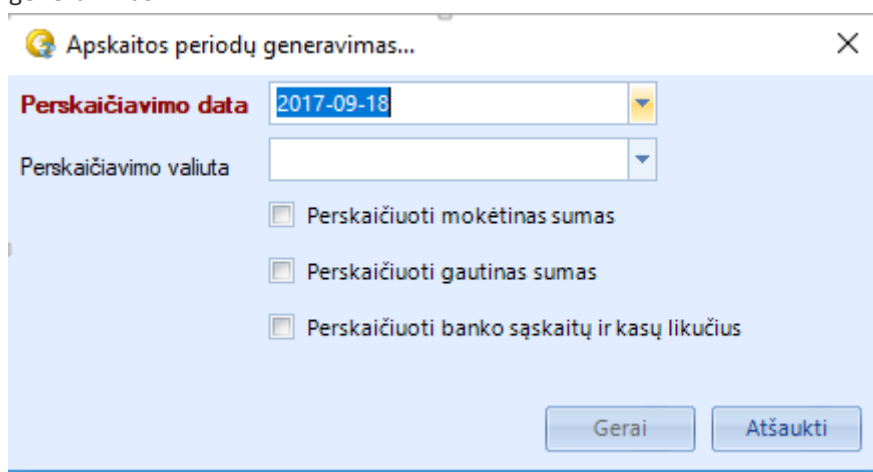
Apskaitos periodų generavimas...

Perskaičiavimo data 2017-09-18

Perskaičiavimo valiuta

Perskaičiuoti mokėtinas sumas

Perskaičiuoti gautinas sumas

Perskaičiuoti banko sąskaitų ir kasų likučius

Gerai

Atšaukti